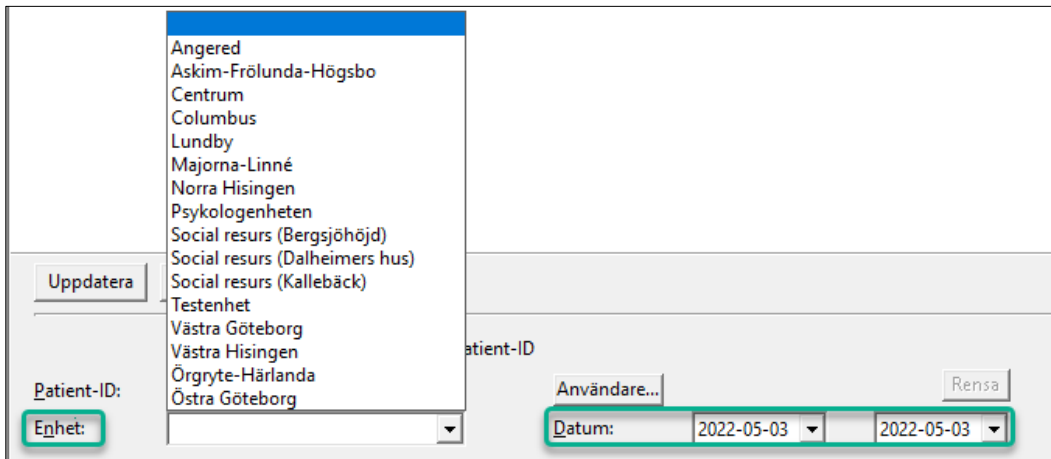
Angered
Askim-Frölunda-Högsbo
Centrum
Columbus
Lundby
Majorna-Linné
Norra Hisingen
Psykologenheten
Social resurs (Bergsjöhöjd)
Social resurs (Dalheimers hus)
Social resurs (Kallebäck)
Testenhet
Västra Göteborg
Västra Hisingen
Örgryte-Härlanda
Östra Göteborg

Uppdatera

atient-ID

Patient-ID:

Användare...

Rensa

Enhet:

Datum: 2022-05-03 2022-05-03